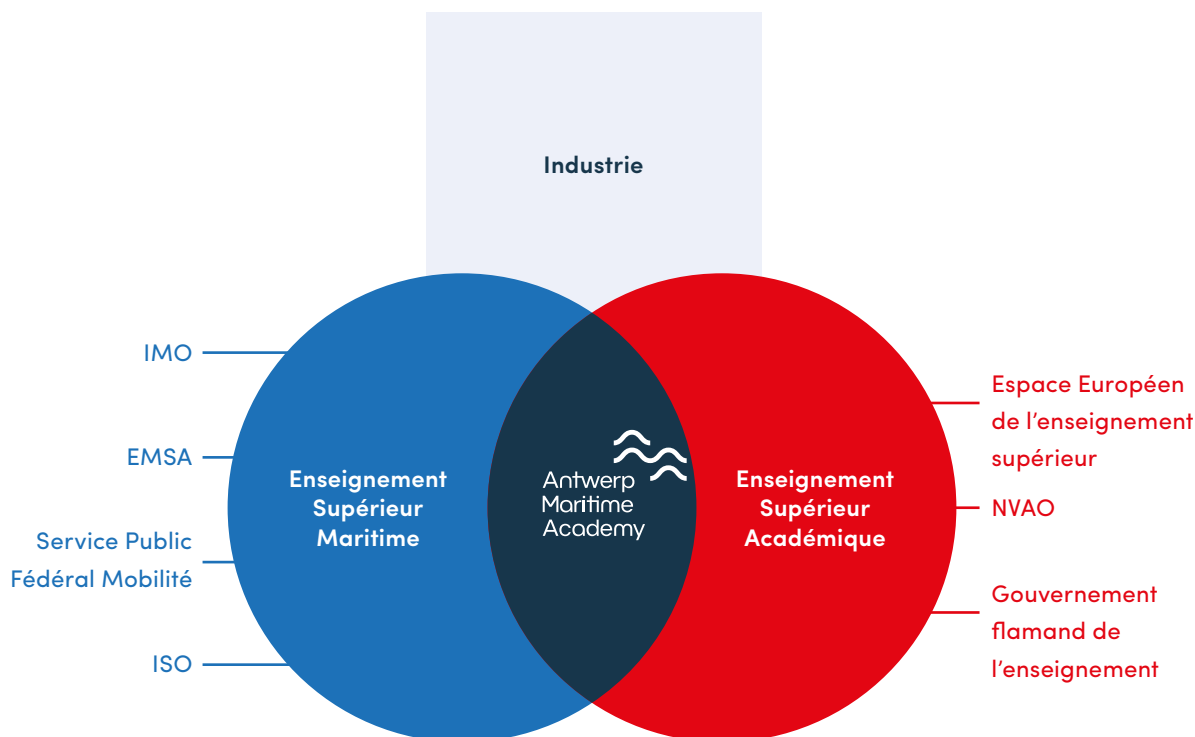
Industrie

IMO

EMSA

Service Public Fédéral Mobilité

ISO

Enseignement Supérieur Maritime

Antwerp Maritime Academy

Enseignement Supérieur Académique

Espace Européen de l’enseignement supérieur

NVAO

Gouvernement flamand de l’enseignement